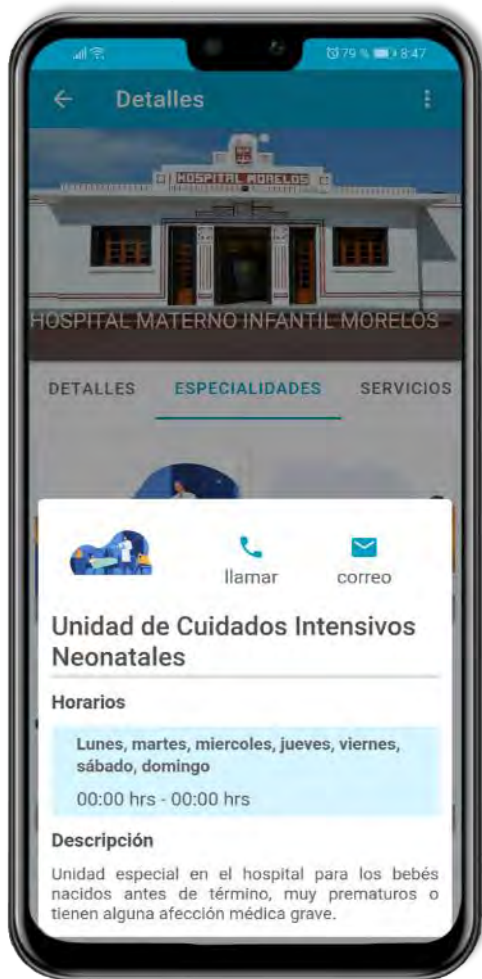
79 % 8:47

Detalles

HOSPITAL MORELOS

HOSPITAL MATERNO INFANTIL MORELOS

DETALLES ESPECIALIDADES SERVICIOS

llamar correo

Unidad de Cuidados Intensivos Neonatales

Horarios

Lunes, martes, miercoles, jueves, viernes, sábado, domingo

00:00 hrs - 00:00 hrs

Descripción

Unidad especial en el hospital para los bebés nacidos antes de término, muy prematuros o tienen alguna afección médica grave.